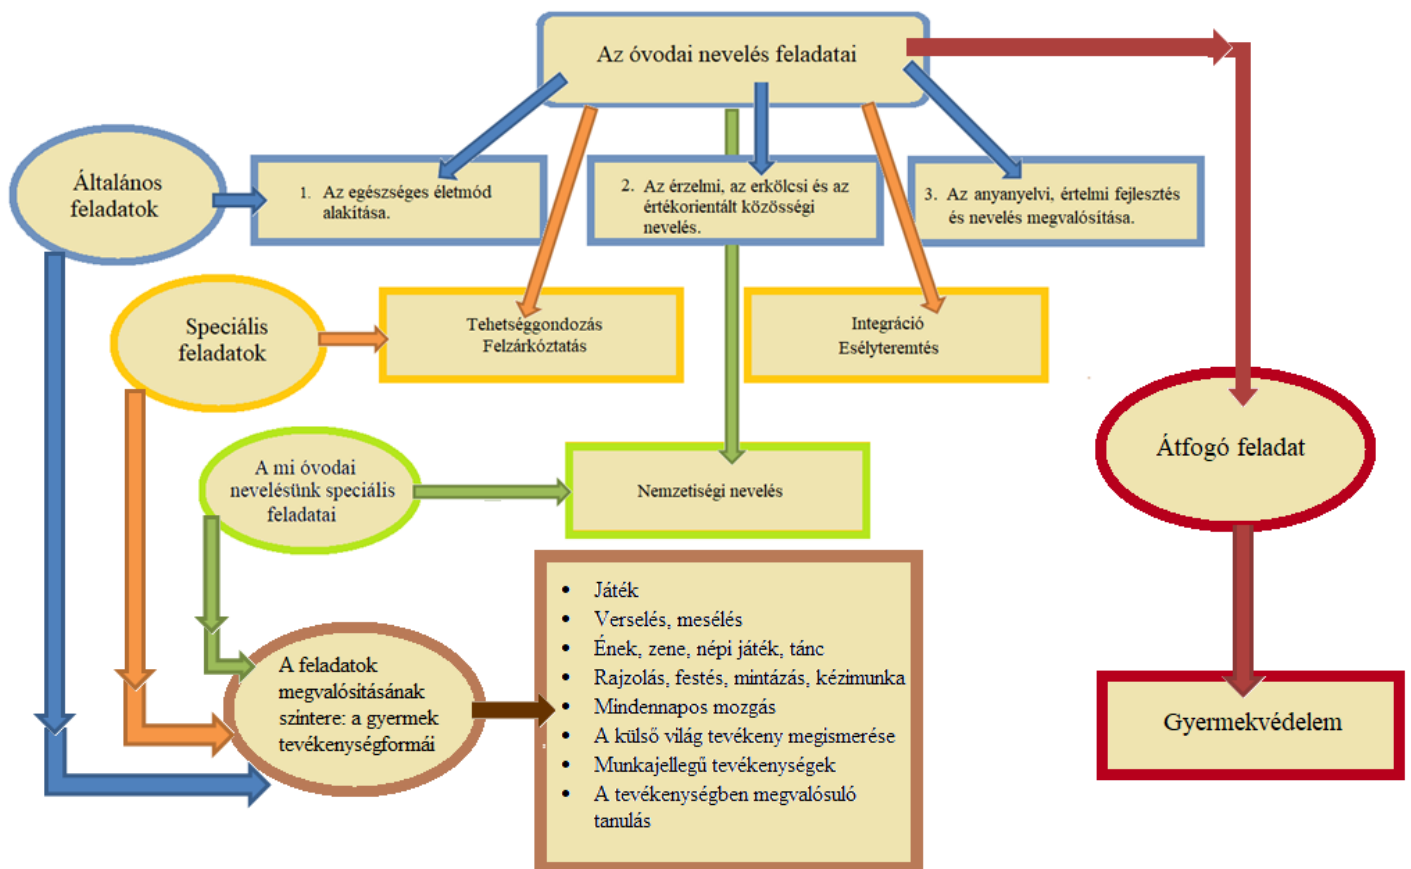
Az óvodai nevelés feladatai

Általános feladatok

1. Az egészséges életmód alakítása.

2. Az érzelmi, az erkölcsi és az értékorientált közösségi nevelés.

3. Az anyanyelvi, értelmi fejlesztés és nevelés megvalósítása.

Speciális feladatok

Tehetséggondozás
Felzárkóztatás

Integráció
Esélyteremtés

Átfogó feladat

A mi óvodai nevelésünk speciális feladatai

Nemzetiségi nevelés

A feladatok megvalósításának szintere: a gyermek tevékenységformái

- Játék
- Verselés, mesélés
- Ének, zene, népi játék, tánc
- Rajzolás, festés, mintázás, kézimunka
- Mindennapos mozgás
- A külső világ tevékeny megismerése
- Munkajellegű tevékenységek
- A tevékenységben megvalósuló tanulás

Gyermekvédelem